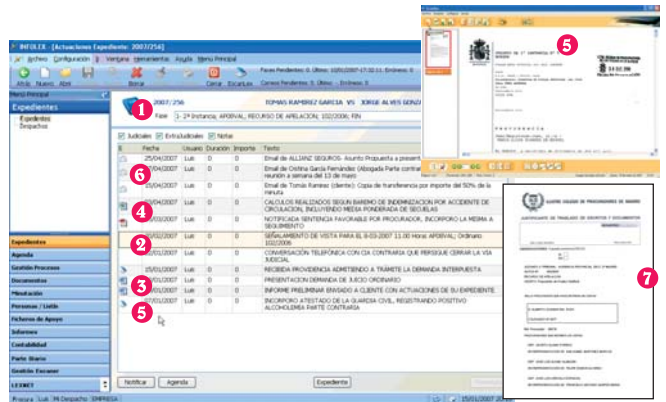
INFOLEX - [Actuaciones Expediente: 2007/256]

Archivo Configuración Ventana Herramientas Ayuda Menú Principal

Atrás Nuevo Abrir Borrar Cerrar Escanear

Faxes Pendientes: 0. Último: 10/01/2007 17:32:11. Enviados: 0
Correos Pendientes: 0. Último: Enviados: 0

Menú Principal

Expedientes
Expedientes
Despachos

1
2007/256
TOMAS RAMIREZ GARCIA VS JORGE ALVES GONZ

Fase 1- 2ª Instancia; APEAVAL; RECURSO DE APELACION; 102/2006; FIN

Judiciales Extrajudiciales Notas

| Fecha | Usuario | Duración | Importe | Texto |
|---|---|---|---|---|
| 25/04/2007 | Luis | 0 | 0 | Email de ALLIANZ SEGUROS- Asunto Propuesta a present |
| 6 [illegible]/04/2007 | Luis | 0 | 0 | Email de Cristina García Fernández (Abogada Parte contrar reunión a semana del 13 de mayo |
| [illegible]/04/2007 | Luis | 0 | 0 | Email de Tomás Ramírez (cliente)- Copia de transferencia por importe del 50% de la minuta |
| 4 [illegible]/04/2007 | Luis | 0 | 0 | CALCULOS REALIZADOS SEGUN BAREMO DE INDEMNIZACION POR ACCIDENTE DE CIRCULACION, INCLUYENDO MEDIA PONDERADA DE SECUELAS |
| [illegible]/04/2007 | Luis | 0 | 0 | NOTIFICADA SENTENCIA FAVORABLE POR PROCURADOR, INCORPORO LA MISMA A SEGUIMIENTO |
| 2 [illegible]/02/2007 | Luis | 0 | 0 | SEÑALAMIENTO DE VISTA PARA EL 8-03-2007 11.00 Horas APEAVAL; Ordinario 102/2006 |
| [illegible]/02/2007 | Luis | 0 | 0 | CONVERSACION TELEFONICA CON CIA CONTRARIA QUE PERSIGUE CERRAR LA VIA JUDICIAL |
| 15/01/2007 | Luis | 0 | 0 | RECIBIDA PROVIDENCIA ADMITIENDO A TRAMITE LA DEMANDA INTERPUESTA |
| 3 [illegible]/01/2007 | Luis | 0 | 0 | PRESENTACION DEMANDA DE JUICIO ORDINARIO |
| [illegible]/01/2007 | Luis | 0 | 0 | INFORME PRELIMINAR ENVIADO A CLIENTE CON ACTUACIONES DE SU EXPEDIENTE |
| 5 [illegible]/01/2007 | Luis | 0 | 0 | INCORPORO ATESTADO DE LA GUARDIA CIVIL, REGISTRANDO POSITIVO ALCOHOLEMIA PARTE CONTRARIA |

Expedientes
Agenda
Gestión Procesos
Documentos
Minutación
Personas / Listín
Ficheros de Apoyo
Informes
Contabilidad
Parte Diario
Gestión Escaner
LEXNET

Notificar Agenda Expediente

Prueba Luis Mi Despacho EMPRESA 15/01/2007

5

7
ILUSTRE COLEGIO DE PROCURADORES DE MADRID
JUSTIFICANTE DE TRASLADO DE ESCRITOS Y DOCUMENTOS
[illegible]